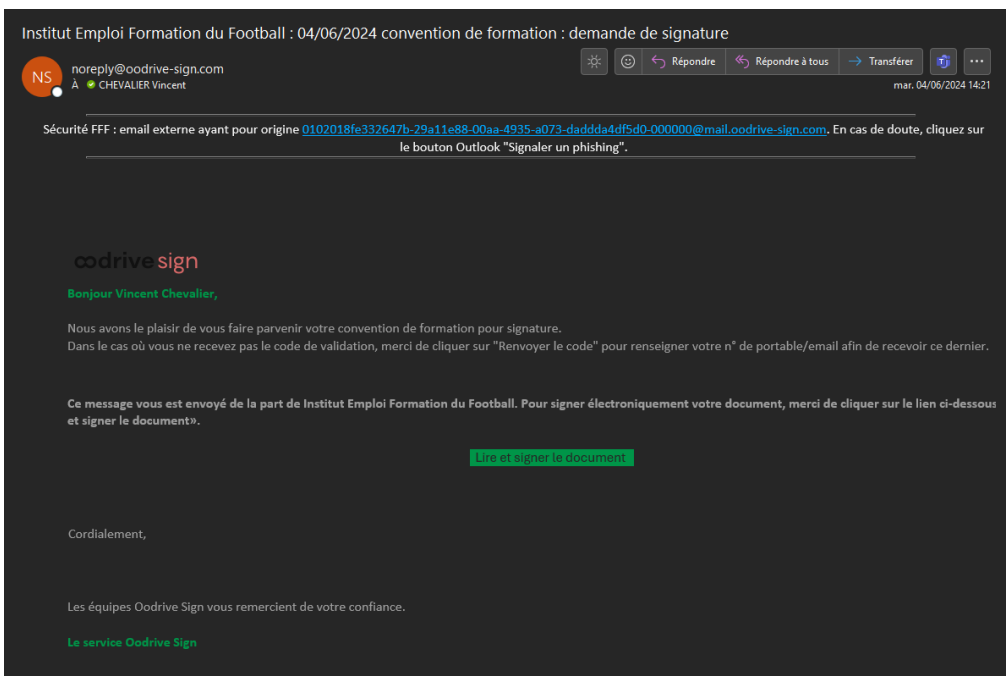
Institut Emploi Formation du Football : 04/06/2024 convention de formation : demande de signature

NS

noreply@oodrive-sign.com

À CHEVALIER Vincent

Répondre Répondre à tous Transférer

mar. 04/06/2024 14:21

Sécurité FFF : email externe ayant pour origine 0102018fe332647b-29a11e88-00aa-4935-a073-daddda4df5d0-000000@mail.oodrive-sign.com. En cas de doute, cliquez sur le bouton Outlook "Signaler un phishing".

oodrive sign

Bonjour Vincent Chevalier,

Nous avons le plaisir de vous faire parvenir votre convention de formation pour signature.
Dans le cas où vous ne recevez pas le code de validation, merci de cliquer sur "Renvoyer le code" pour renseigner votre n° de portable/email afin de recevoir ce dernier.

Ce message vous est envoyé de la part de Institut Emploi Formation du Football. Pour signer électroniquement votre document, merci de cliquer sur le lien ci-dessous et signer le document».

Lire et signer le document

Cordialement,

Les équipes Oodrive Sign vous remercient de votre confiance.

Le service Oodrive Sign